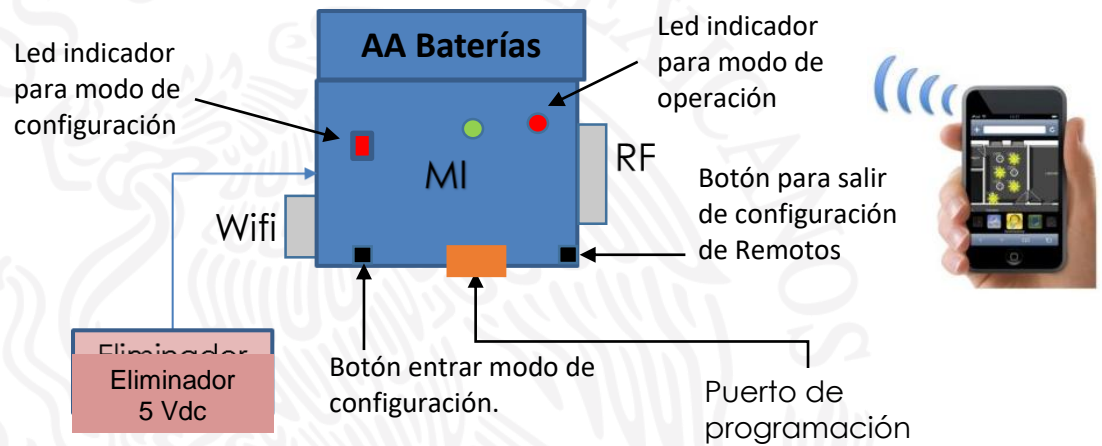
Led indicador para modo de configuración

AA Baterías

Led indicador para modo de operación

MI

RF

Wifi

Botón para salir de configuración de Remotos

Eliminador

Eliminador 5 Vdc

Botón entrar modo de configuración.

Puerto de programación